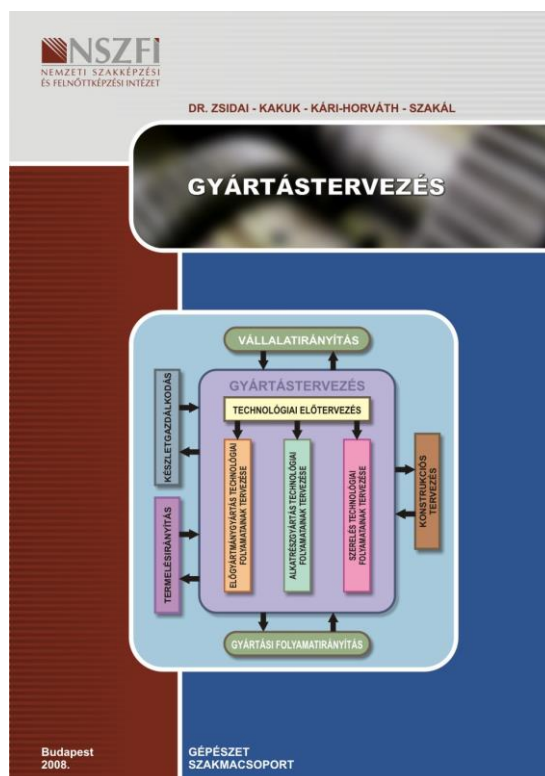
NSZFI
NEMZETI SZAKKÉPZÉSI ÉS FELNŐTTKÉPZÉSI INTÉZET

DR. ZSIDAI - KAKUK - KÁRI-HORVÁTH - SZAKÁL

GYÁRTÁSTERVEZÉS

VÁLLALATIRÁNYÍTÁS

GYÁRTÁSTERVEZÉS

TECHNOLÓGIAI ELŐTERVEZÉS

KÉSZLETGAZDÁLKODÁS

TERMELÉSIRÁNYÍTÁS

ELŐGYÁRTMÁNYGYÁRTÁS TECHNOLÓGIAI FOLYAMATAINAK TERVEZÉSE

ALKATRÉSZGYÁRTÁS TECHNOLÓGIAI FOLYAMATAINAK TERVEZÉSE

SZERELÉS TECHNOLÓGIAI FOLYAMATAINAK TERVEZÉSE

KONSTRUKCIÓS TERVEZÉS

GYÁRTÁSI FOLYAMATIRÁNYÍTÁS

Budapest
2008.

GÉPÉSZET
SZAKMACSOPORT